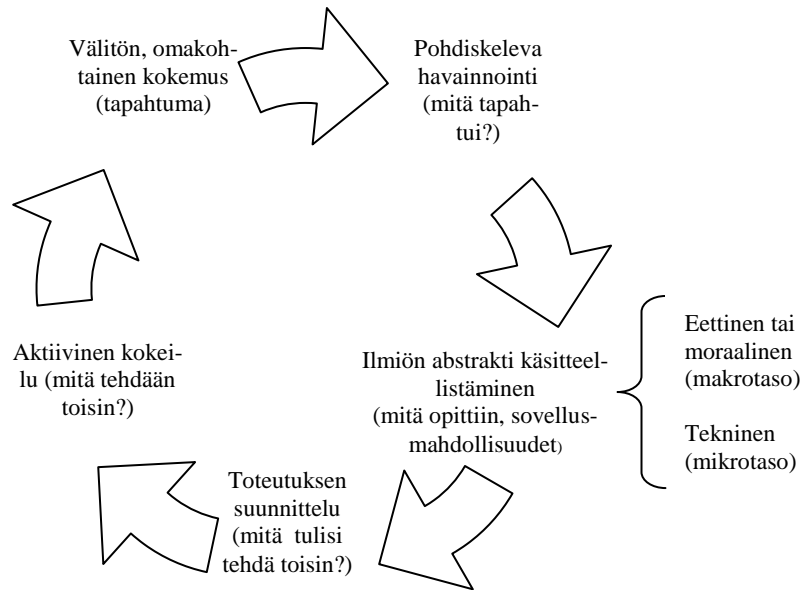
Välitön, omakohtainen kokemus (tapahtuma)

Pohdiskeleva havainnointi (mitä tapahtui?)

Ilmiön abstrakti käsitteellistäminen (mitä opittiin, sovellusmahdollisuudet)

Eettinen tai moraalinen (makrotaso)

Tekninen (mikrotaso)

Toteutuksen suunnittelu (mitä tulisi tehdä toisin?)

Aktiivinen kokeilu (mitä tehdään toisin?)